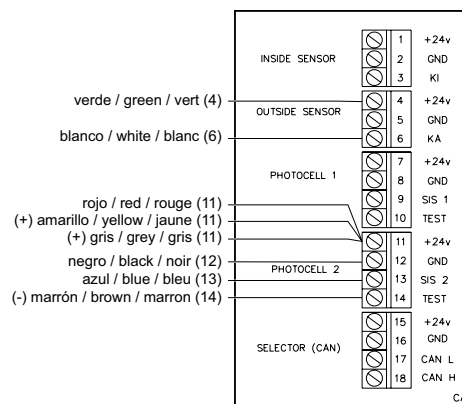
INSIDE SENSOR
1 +24v
2 GND
3 KI

verde / green / vert (4)
blanco / white / blanc (6)

OUTSIDE SENSOR
4 +24v
5 GND
6 KA

PHOTOCELL 1
7 +24v
8 GND
9 SIS 1
10 TEST

rojo / red / rouge (11)
(+) amarillo / yellow / jaune (11)
(+) gris / grey / gris (11)
negro / black / noir (12)
azul / blue / bleu (13)
(-) marrón / brown / marron (14)

PHOTOCELL 2
11 +24v
12 GND
13 SIS 2
14 TEST

SELECTOR (CAN)
15 +24v
16 GND
17 CAN L
18 CAN H

C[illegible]